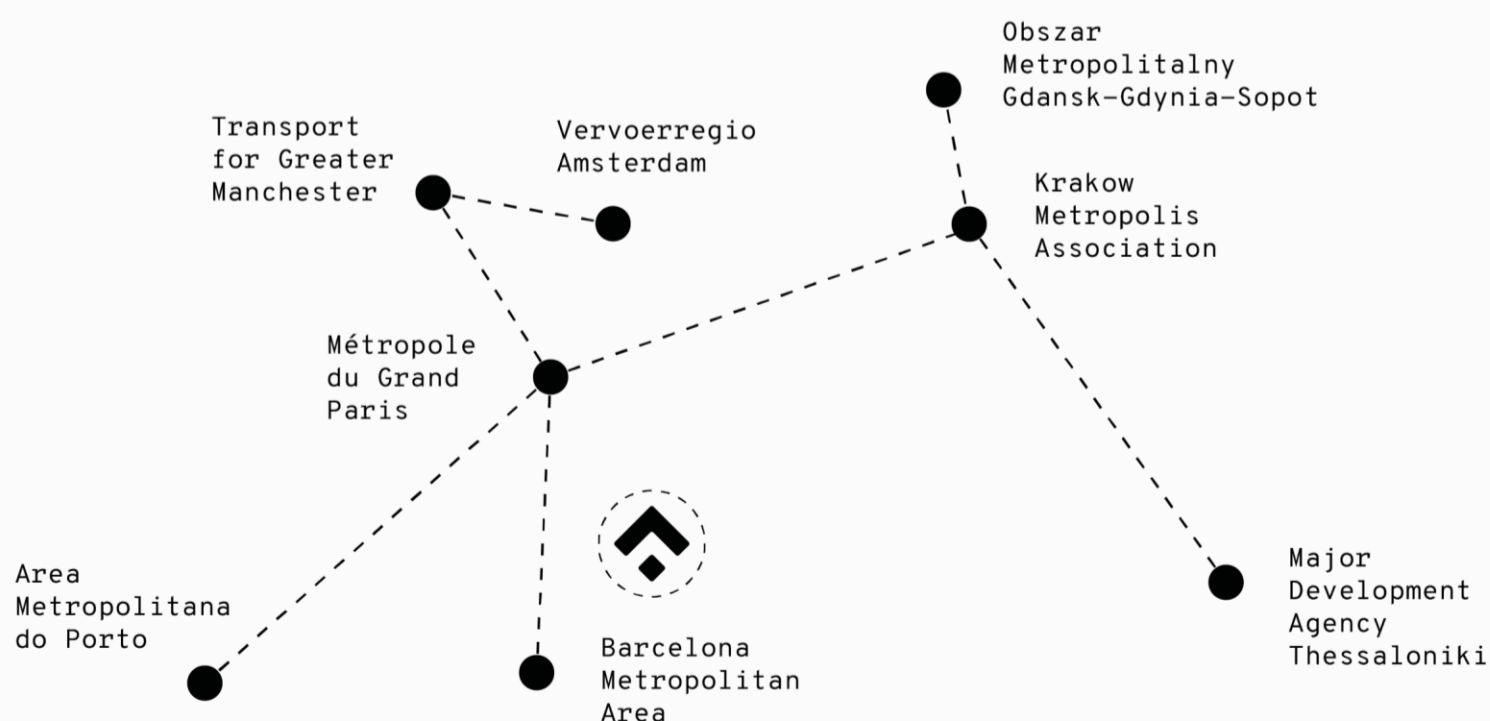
Obszar Metropolitalny Gdansk-Gdynia-Sopot

Transport for Greater Manchester

Vervoerregio Amsterdam

Krakow Metropolis Association

Métropole du Grand Paris

Area Metropolitana do Porto

Barcelona Metropolitan Area

Major Development Agency Thessaloniki